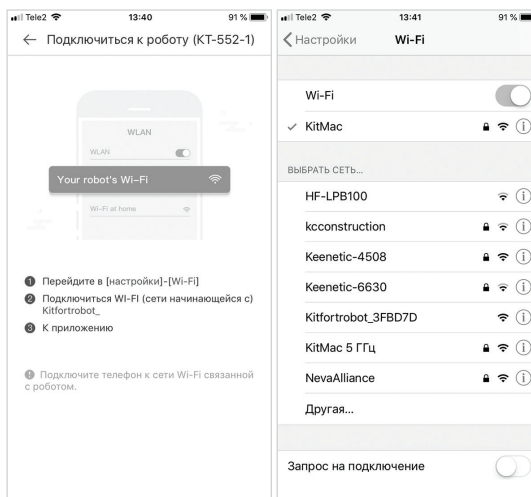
Tele2 13:40 91 %

← Подключиться к роботу (KT-552-1)

WLAN

WLAN

Your robot's Wi-Fi

Wi-Fi at home

1 Перейдите в [настройки]-[Wi-Fi]

2 Подключиться WI-FI (сети начинающейся с) Kitfortrobot_

3 К приложению

! Подключите телефон к сети Wi-Fi связанной с роботом.

Tele2 13:41 91 %

< Настройки Wi-Fi

Wi-Fi

✓ KitMac

ВЫБРАТЬ СЕТЬ...

HF-LPB100

kcconstruction

Keenetic-4508

Keenetic-6630

Kitfortrobot_3FBD7D

KitMac 5 ГГц

NevaAlliance

Другая...

Запрос на подключение